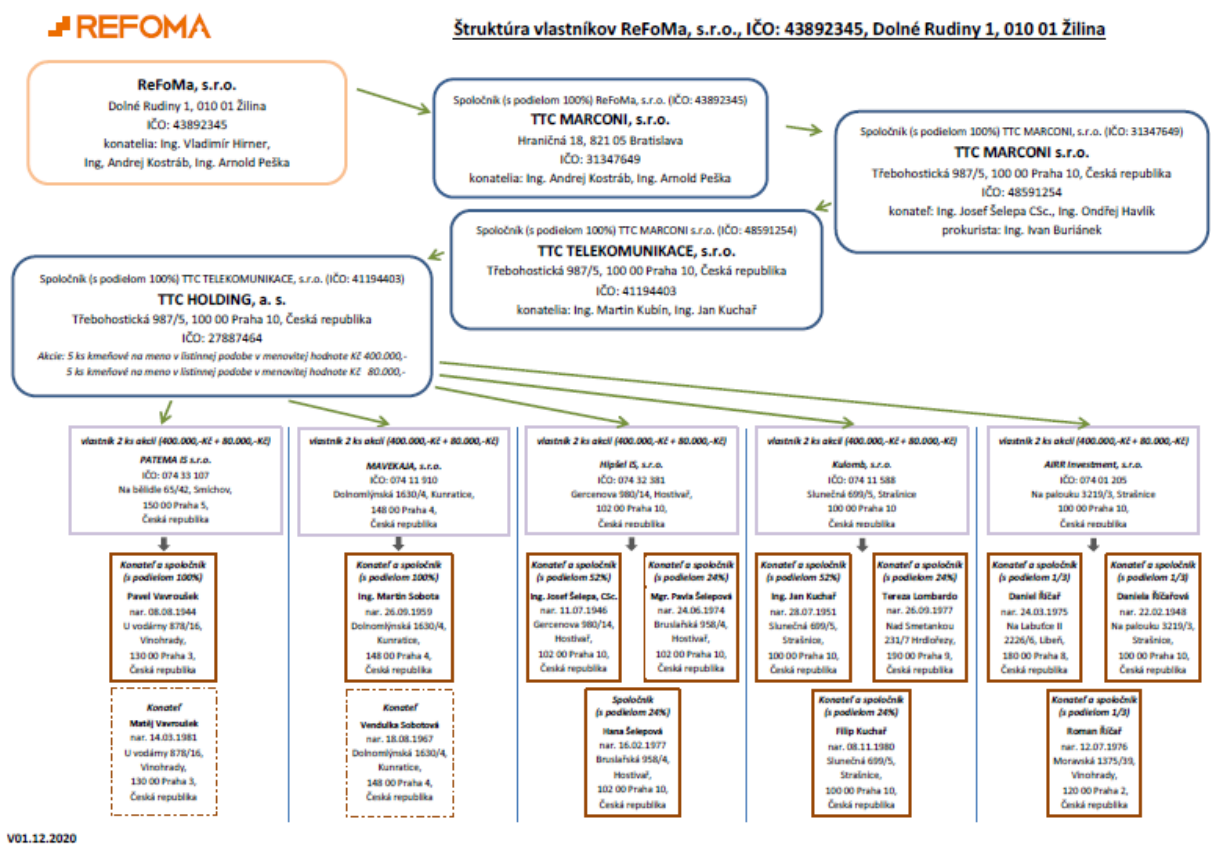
REFOMA

Štruktúra vlastníkov ReFoMa, s.r.o., IČO: 43892345, Dolné Rudiny 1, 010 01 Žilina

ReFoMa, s.r.o.
Dolné Rudiny 1, 010 01 Žilina
IČO: 43892345
konatelia: Ing. Vladimír Hirner, Ing. Andrej Kostráb, Ing. Arnold Peška

Spoločník (s podielom 100%) ReFoMa, s.r.o. (IČO: 43892345)
TTC MARCONI, s.r.o.
Hraničná 18, 821 05 Bratislava
IČO: 31347649
konatelia: Ing. Andrej Kostráb, Ing. Arnold Peška

Spoločník (s podielom 100%) TTC MARCONI, s.r.o. (IČO: 31347649)
TTC MARCONI s.r.o.
Třebohostická 987/5, 100 00 Praha 10, Česká republika
IČO: 48591254
konateľ: Ing. Josef Šelepa CSc., Ing. Ondřej Havlík
prokurista: Ing. Ivan Buriánek

Spoločník (s podielom 100%) TTC MARCONI s.r.o. (IČO: 48591254)
TTC TELEKOMUNIKACE, s.r.o.
Třebohostická 987/5, 100 00 Praha 10, Česká republika
IČO: 41194403
konatelia: Ing. Martin Kubín, Ing. Jan Kuchař

Spoločník (s podielom 100%) TTC TELEKOMUNIKACE, s.r.o. (IČO: 41194403)
TTC HOLDING, a. s.
Třebohostická 987/5, 100 00 Praha 10, Česká republika
IČO: 27887464
Akcie: 5 ks kmeňové na meno v listinnej podobe v menovitej hodnote Kč 400.000,-
5 ks kmeňové na meno v listinnej podobe v menovitej hodnote Kč 80.000,-

vlastník 2 ks akcií (400.000,-Kč + 80.000,-Kč)
PATEMA IS s.r.o.
IČO: 074 33 107
Na bělidle 65/42, Smíchov,
150 00 Praha 5,
Česká republika

Konateľ a spoločník (s podielom 100%)
Pavel Vavroušek
nar. 08.08.1944
U vodárny 878/16,
Vinohrady,
130 00 Praha 3,
Česká republika

Konateľ
Matěj Vavroušek
nar. 14.03.1981
U vodárny 878/16,
Vinohrady,
130 00 Praha 3,
Česká republika

vlastník 2 ks akcií (400.000,-Kč + 80.000,-Kč)
MAVEKAJA, s.r.o.
IČO: 074 11 910
Dolnomlýnská 1630/4, Kunratice,
148 00 Praha 4,
Česká republika

Konateľ a spoločník (s podielom 100%)
Ing. Martin Sobota
nar. 26.09.1959
Dolnomlýnská 1630/4,
Kunratice,
148 00 Praha 4,
Česká republika

Konateľ
Vendulka Sobotová
nar. 18.08.1967
Dolnomlýnská 1630/4,
Kunratice,
148 00 Praha 4,
Česká republika

vlastník 2 ks akcií (400.000,-Kč + 80.000,-Kč)
Hipšel IS, s.r.o.
IČO: 074 32 381
Gercenova 980/14, Hostivař,
102 00 Praha 10,
Česká republika

Konateľ a spoločník (s podielom 52%)
Ing. Josef Šelepa, CSc.
nar. 11.07.1946
Gercenova 980/14,
Hostivař,
102 00 Praha 10,
Česká republika

Konateľ a spoločník (s podielom 24%)
Mgr. Pavla Šelepová
nar. 24.06.1974
Bruslařská 958/4,
Hostivař,
102 00 Praha 10,
Česká republika

Spoločník (s podielom 24%)
Hana Šelepová
nar. 16.02.1977
Bruslařská 958/4,
Hostivař,
102 00 Praha 10,
Česká republika

vlastník 2 ks akcií (400.000,-Kč + 80.000,-Kč)
Kulomb, s.r.o.
IČO: 074 11 588
Slunečná 699/5, Strašnice
100 00 Praha 10
Česká republika

Konateľ a spoločník (s podielom 52%)
Ing. Jan Kuchař
nar. 28.07.1951
Slunečná 699/5,
Strašnice,
100 00 Praha 10,
Česká republika

Konateľ a spoločník (s podielom 24%)
Tereza Lombardo
nar. 26.09.1977
Nad Smetankou 231/7 Hrdlořezy,
190 00 Praha 9,
Česká republika

Konateľ a spoločník (s podielom 24%)
Filip Kuchař
nar. 08.11.1980
Slunečná 699/5,
Strašnice,
100 00 Praha 10,
Česká republika

vlastník 2 ks akcií (400.000,-Kč + 80.000,-Kč)
AIRR Investment, s.r.o.
IČO: 074 01 205
Na palouku 3219/3, Strašnice
100 00 Praha 10,
Česká republika

Konateľ a spoločník (s podielom 1/3)
Daniel Říčař
nar. 24.03.1975
Na Labučce II 2226/6, Libeň,
180 00 Praha 8,
Česká republika

Konateľ a spoločník (s podielom 1/3)
Daniela Říčařová
nar. 22.02.1948
Na palouku 3219/3,
Strašnice,
100 00 Praha 10,
Česká republika

Konateľ a spoločník (s podielom 1/3)
Roman Říčař
nar. 12.07.1976
Moravská 1375/39,
Vinohrady,
120 00 Praha 2,
Česká republika

V01.12.2020